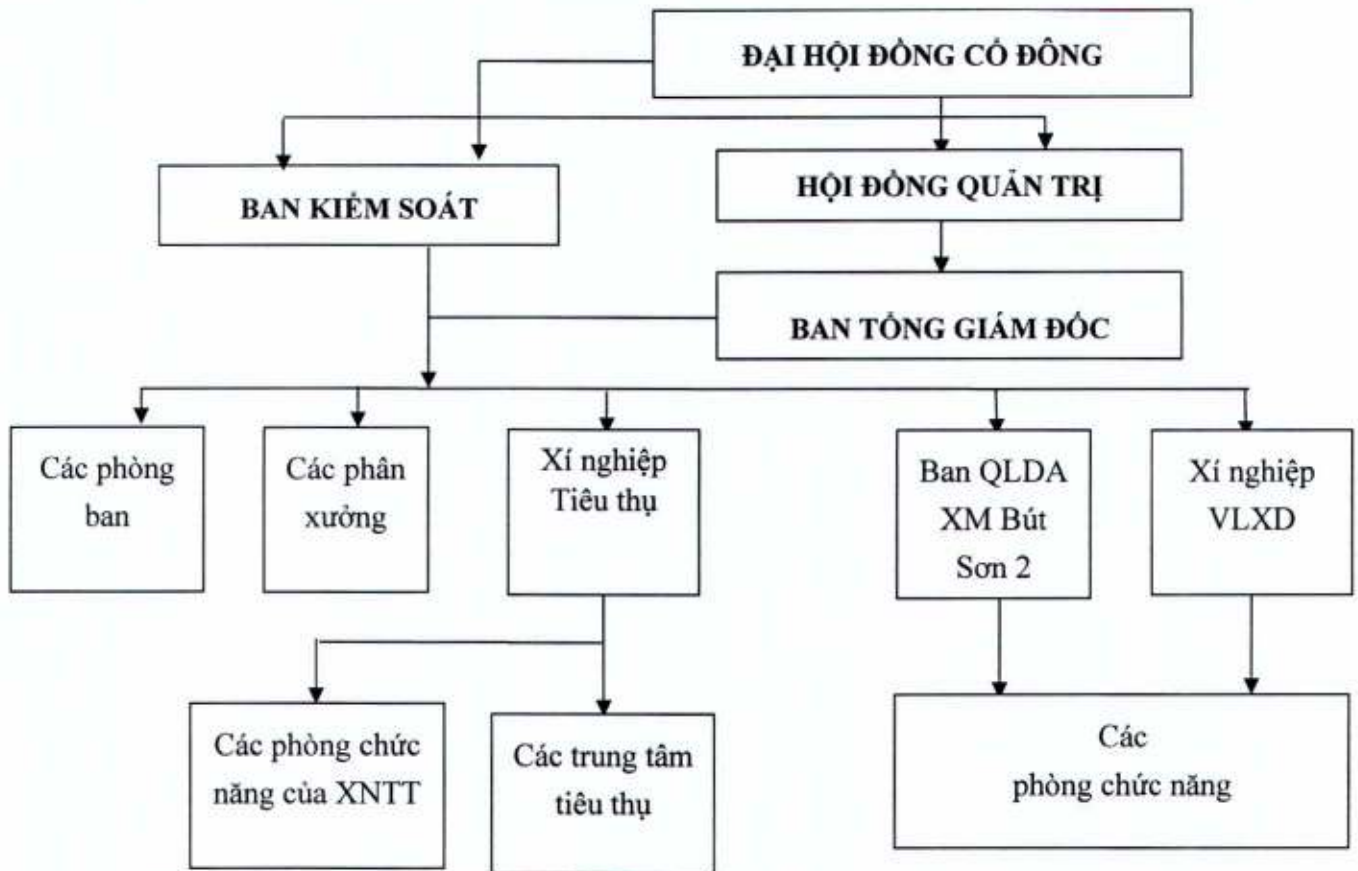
ĐẠI HỘI ĐỒNG CỔ ĐÔNG

BAN KIỂM SOÁT

HỘI ĐỒNG QUẢN TRỊ

BAN TỔNG GIÁM ĐỐC

Các phòng ban

Các phân xưởng

Xí nghiệp Tiêu thụ

Ban QLDA XM Bút Sơn 2

Xí nghiệp VLXD

Các phòng chức năng của XNTT

Các trung tâm tiêu thụ

Các phòng chức năng